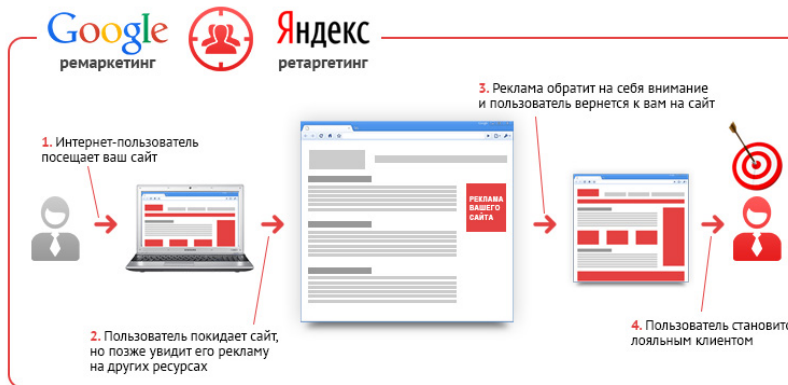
Google
ремаркетинг

Яндекс
ретаргетинг

1. Интернет-пользователь посещает ваш сайт

РЕКЛАМА ВАШЕГО САЙТА

2. Пользователь покидает сайт, но позже увидит его рекламу на других ресурсах

3. Реклама обратит на себя внимание и пользователь вернется к вам на сайт

4. Пользователь становит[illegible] лояльным клиентом